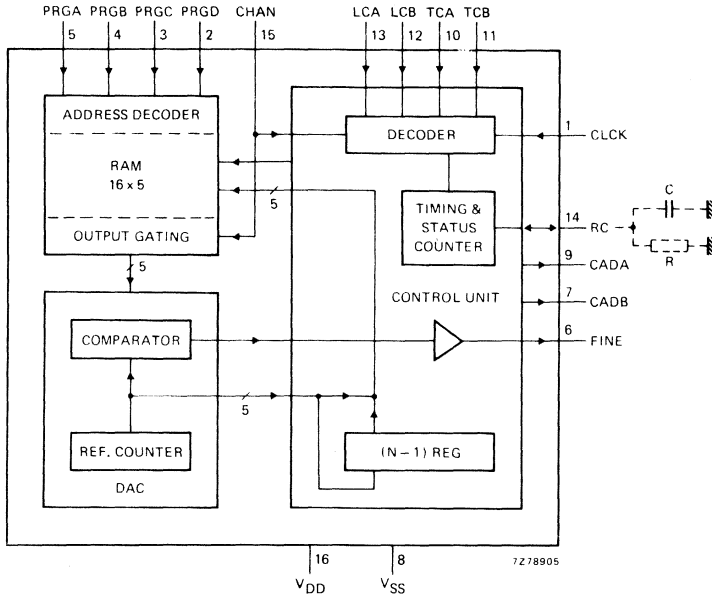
PRGA 5
PRGB 4
PRGC 3
PRGD 2
CHAN 15
LCA 13
LCB 12
TCA 10
TCB 11

ADDRESS DECODER
RAM
16 x 5
OUTPUT GATING

5
5

DECODER
1 CLCK
TIMING & STATUS COUNTER
14 RC
C
R
9 CADA
7 CADB
CONTROL UNIT
6 FINE

COMPARATOR
5
REF. COUNTER
DAC
(N − 1) REG

16
$V_{DD}$
8
$V_{SS}$

7Z78905